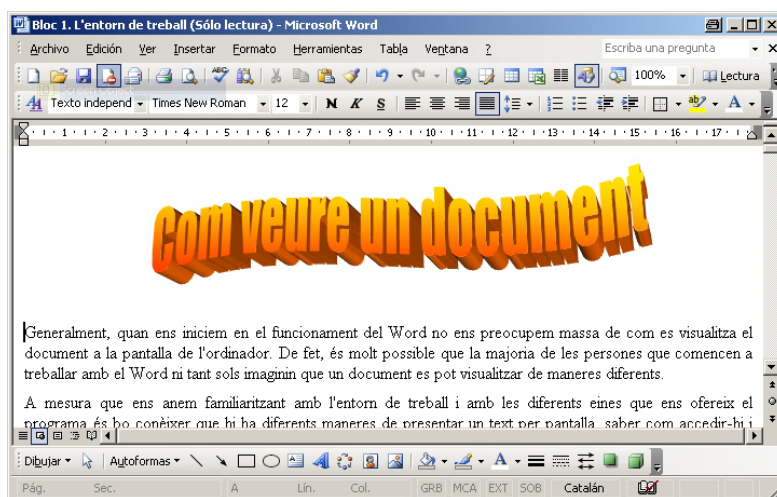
Bloc 1. L'entorn de treball (Sólo lectura) - Microsoft Word

Archivo Edición Ver Insertar Formato Herramientas Tabla Ventana ?

Escriba una pregunta

100% Lectura

Texto independ Times New Roman 12 N K S

Com veure un document

Generalment, quan ens iniciem en el funcionament del Word no ens preocupem massa de com es visualitza el document a la pantalla de l'ordinador. De fet, és molt possible que la majoria de les persones que comencen a treballar amb el Word ni tant sols imaginin que un document es pot visualitzar de maneres diferents.

A mesura que ens anem familiaritzant amb l'entorn de treball i amb les diferents eines que ens ofereix el programa és bo conèixer que hi ha diferents maneres de presentar un text per pantalla, saber com accedir-hi i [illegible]

Dibujar Autoformas

Pág. Sec. A Lín. Col. GRB MCA EXT SOB Catalán